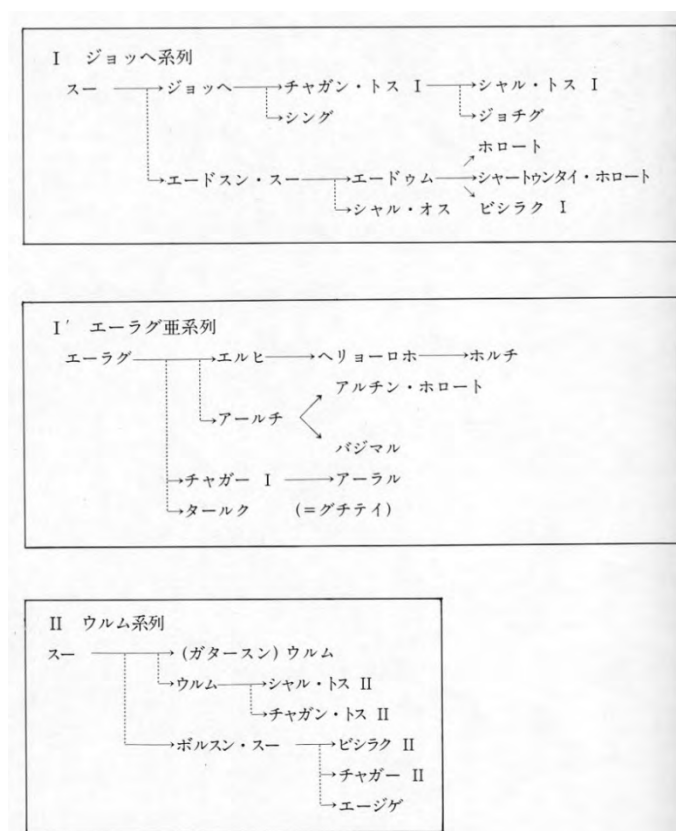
I　ジョッヘ系列

スー → ジョッヘ → チャガン・トス I → シャル・トス I
→ ジョチグ
→ シング
→ エードスン・スー → エードゥム → ホロート
→ シャートウンタイ・ホロート
→ ビシラク I
→ シャル・オス

I′　エーラグ亜系列

エーラグ → エルヒ → ヘリョーロホ → ホルチ
→ アールチ → アルチン・ホロート
→ バジマル
→ チャガー I → アーラル
→ タールク　(＝グチテイ)

II　ウルム系列

スー → (ガタースン) ウルム
→ ウルム → シャル・トス II
→ チャガン・トス II
→ ボルスン・スー → ビシラク II
→ チャガー II
→ エージゲ